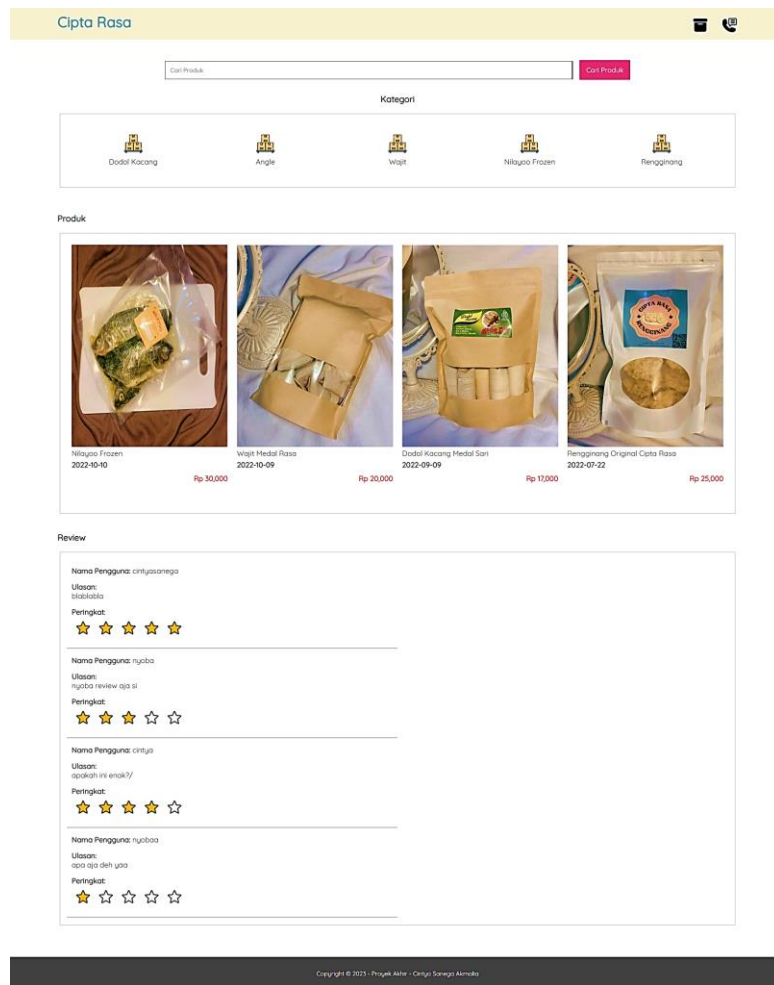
Cipta Rasa

Cari Produk

Cari Produk

Kategori

Dodol Kacang

Angle

Wajit

Nilayoo Frozen

Rengginang

Produk

Nilayoo Frozen
2022-10-10
Rp 30,000

Wajit Medal Rasa
2022-10-09
Rp 20,000

Dodol Kacang Medal Sari
2022-09-09
Rp 17,000

Rengginang Original Cipta Rasa
2022-07-22
Rp 25,000

Review

Nama Pengguna: cintyasanega
Ulasan:
blablabla
Peringkat:

Nama Pengguna: nyoba
Ulasan:
nyoba review aja si
Peringkat:

Nama Pengguna: cintya
Ulasan:
apakah ini enak?/
Peringkat:

Nama Pengguna: nyobaa
Ulasan:
apa aja deh yaa
Peringkat:

Copyright © 2023 - Proyek Akhir - Cintya Sanega Akmalia